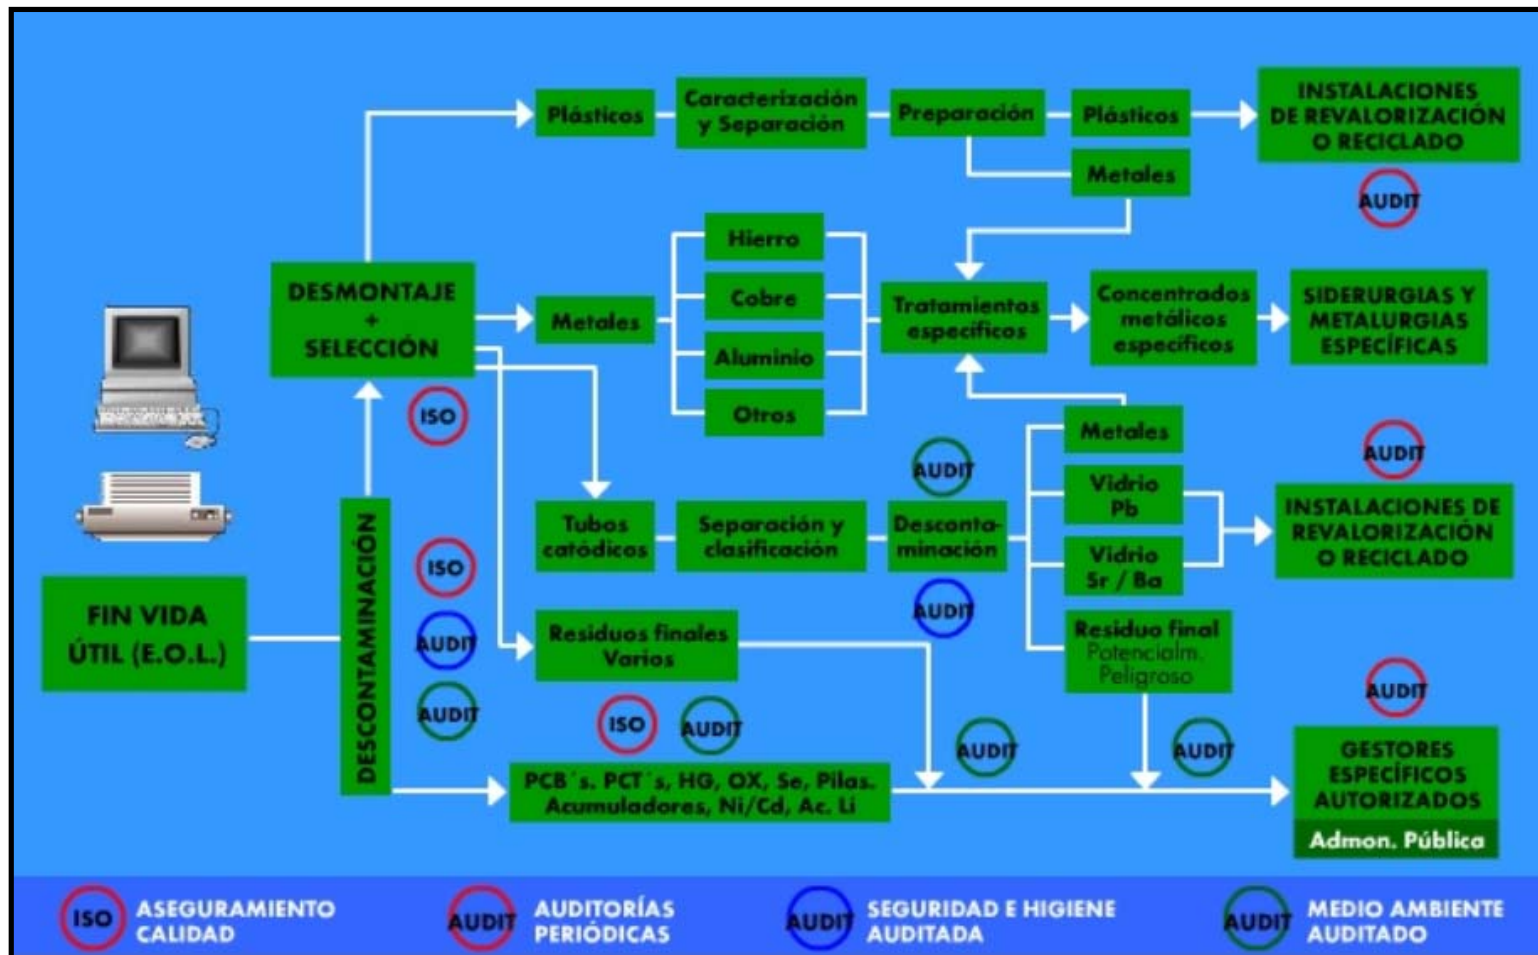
Plásticos

Caracterización y Separación

Preparación

Plásticos

INSTALACIONES DE REVALORIZACIÓN O RECICLADO

Metales

AUDIT

DESMONTAJE + SELECCIÓN

Metales

Hierro

Cobre

Aluminio

Otros

Tratamientos específicos

Concentrados metálicos específicos

SIDERURGIAS Y METALURGIAS ESPECÍFICAS

ISO

Metales

AUDIT

AUDIT

Tubos catódicos

Separación y clasificación

Desconta-minación

Vidrio Pb

Vidrio Sr / Ba

INSTALACIONES DE REVALORIZACIÓN O RECICLADO

DESCONTAMINACIÓN

ISO

AUDIT

AUDIT

FIN VIDA ÚTIL (E.O.L.)

Residuos finales Varios

Residuo final Potencialm. Peligroso

AUDIT

ISO

AUDIT

AUDIT

AUDIT

PCB´s. PCT´s, HG, OX, Se, Pilas. Acumuladores, Ni/Cd, Ac. Li

GESTORES ESPECÍFICOS AUTORIZADOS

Admon. Pública

ISO ASEGURAMIENTO CALIDAD

AUDIT AUDITORÍAS PERIÓDICAS

AUDIT SEGURIDAD E HIGIENE AUDITADA

AUDIT MEDIO AMBIENTE AUDITADO